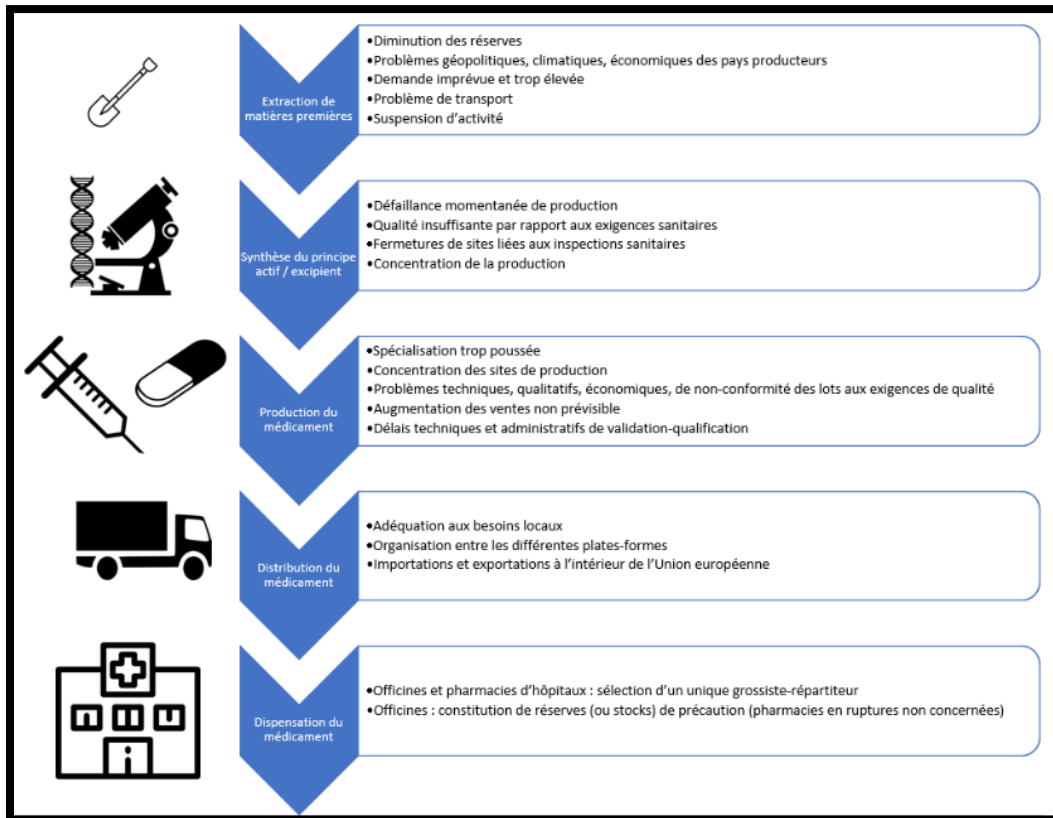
Extraction de matières premières

•Diminution des réserves
•Problèmes géopolitiques, climatiques, économiques des pays producteurs
•Demande imprévue et trop élevée
•Problème de transport
•Suspension d'activité

Synthèse du principe actif / excipient

•Défaillance momentanée de production
•Qualité insuffisante par rapport aux exigences sanitaires
•Fermetures de sites liées aux inspections sanitaires
•Concentration de la production

Production du médicament

•Spécialisation trop poussée
•Concentration des sites de production
•Problèmes techniques, qualitatifs, économiques, de non-conformité des lots aux exigences de qualité
•Augmentation des ventes non prévisible
•Délais techniques et administratifs de validation-qualification

Distribution du médicament

•Adéquation aux besoins locaux
•Organisation entre les différentes plates-formes
•Importations et exportations à l'intérieur de l'Union européenne

Dispensation du médicament

•Officines et pharmacies d'hôpitaux : sélection d'un unique grossiste-répartiteur
•Officines : constitution de réserves (ou stocks) de précaution (pharmacies en ruptures non concernées)